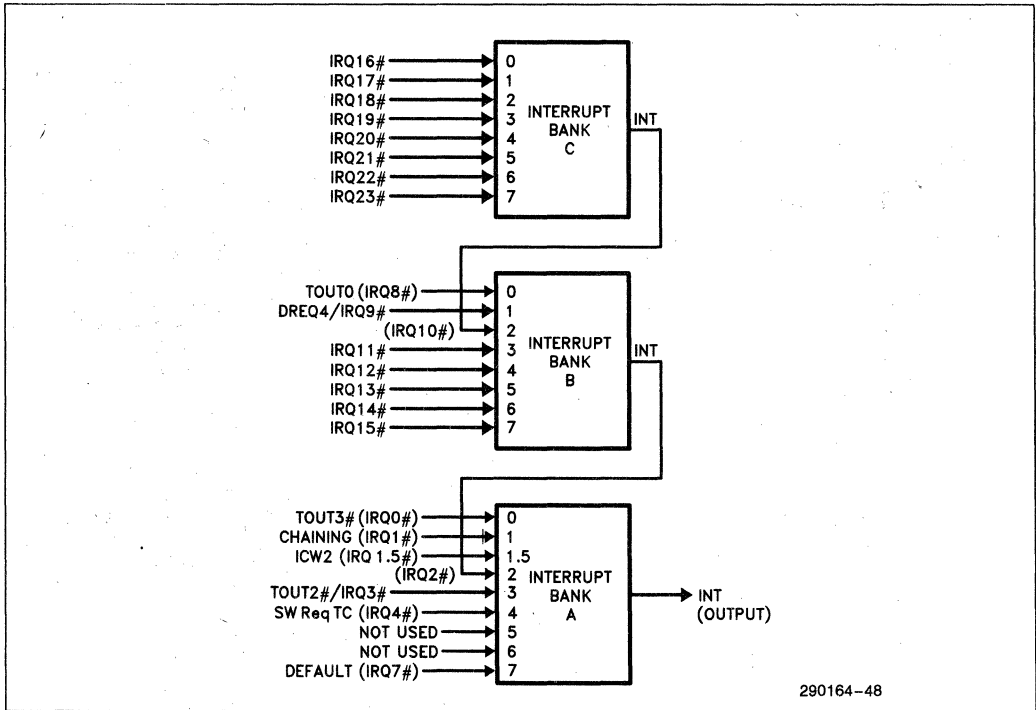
IRQ16#
IRQ17#
IRQ18#
IRQ19#
IRQ20#
IRQ21#
IRQ22#
IRQ23#
0
1
2
3
4
5
6
7
INTERRUPT BANK C
INT

TOUT0 (IRQ8#)
DREQ4/IRQ9#
(IRQ10#)
IRQ11#
IRQ12#
IRQ13#
IRQ14#
IRQ15#
0
1
2
3
4
5
6
7
INTERRUPT BANK B
INT

TOUT3# (IRQ0#)
CHAINING (IRQ1#)
ICW2 (IRQ 1.5#)
(IRQ2#)
TOUT2#/IRQ3#
SW Req TC (IRQ4#)
NOT USED
NOT USED
DEFAULT (IRQ7#)
0
1
1.5
2
3
4
5
6
7
INTERRUPT BANK A
INT (OUTPUT)

290164-48